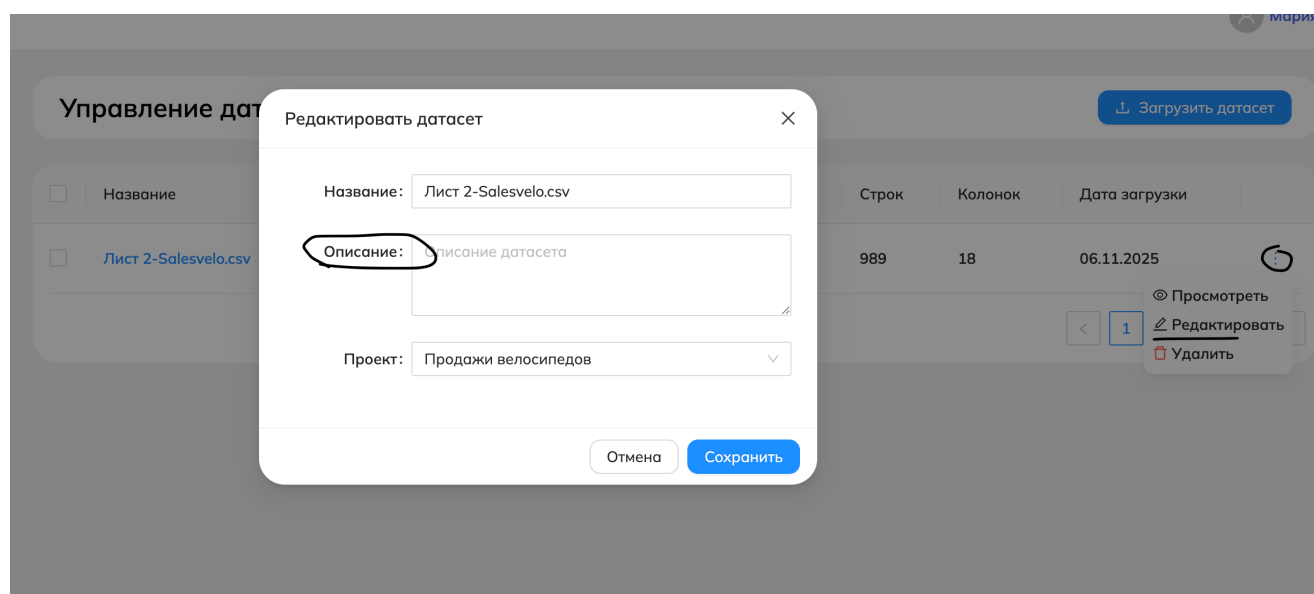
Мари

Управление дат

Загрузить датасет

Название

Лист 2-Salesvelo.csv

Строк | Колонок | Дата загрузки

989 | 18 | 06.11.2025

Просмотреть
Редактировать
Удалить

1

Редактировать датасет

Название: Лист 2-Salesvelo.csv

Описание: Описание датасета

Проект: Продажи велосипедов

Отмена
Сохранить